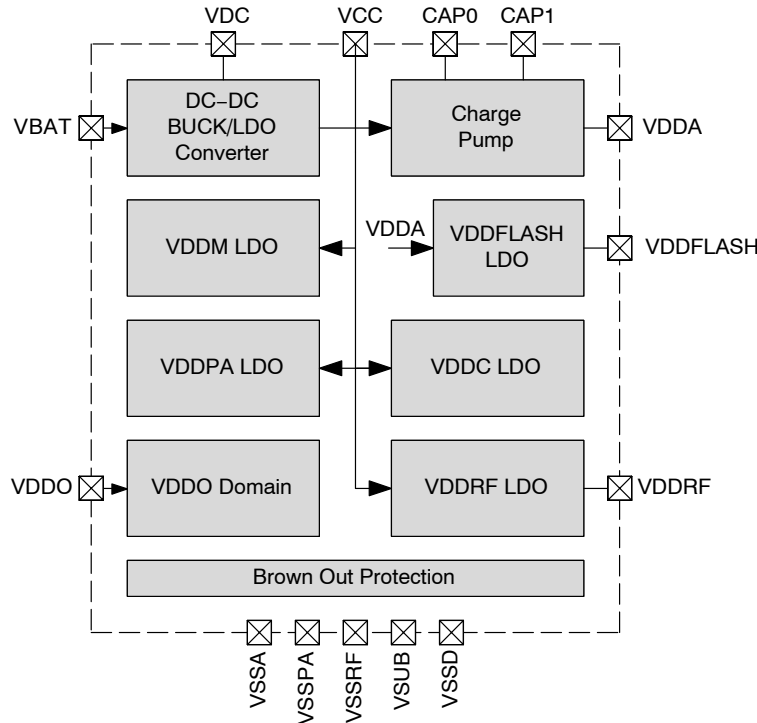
VDC
VCC
CAP0
CAP1

VBAT
DC–DC BUCK/LDO Converter
Charge Pump
VDDA

VDDM LDO
VDDA
VDDFLASH LDO
VDDFLASH

VDDPA LDO
VDDC LDO

VDDO
VDDO Domain
VDDRF LDO
VDDRF

Brown Out Protection

VSSA
VSSPA
VSSRF
VSUB
VSSD